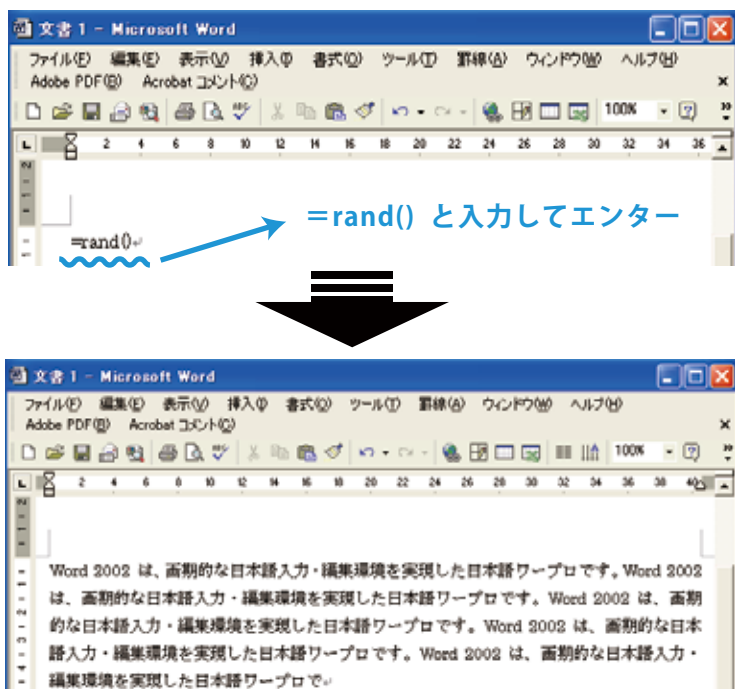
文書 1 - Microsoft Word

ファイル(F) 編集(E) 表示(V) 挿入(I) 書式(O) ツール(T) 罫線(A) ウィンドウ(W) ヘルプ(H)
Adobe PDF(B) Acrobat コメント(C)

100%

2 4 6 8 10 12 14 16 18 20 22 24 26 28 30 32 34 36

=rand()

＝rand() と入力してエンター

文書 1 - Microsoft Word

ファイル(F) 編集(E) 表示(V) 挿入(I) 書式(O) ツール(T) 罫線(A) ウィンドウ(W) ヘルプ(H)
Adobe PDF(B) Acrobat コメント(C)

100%

2 4 6 8 10 12 14 16 18 20 22 24 26 28 30 32 34 36 38 40

Word 2002 は、画期的な日本語入力・編集環境を実現した日本語ワープロです。Word 2002 は、画期的な日本語入力・編集環境を実現した日本語ワープロです。Word 2002 は、画期的な日本語入力・編集環境を実現した日本語ワープロです。Word 2002 は、画期的な日本語入力・編集環境を実現した日本語ワープロです。Word 2002 は、画期的な日本語入力・編集環境を実現した日本語ワープロです。